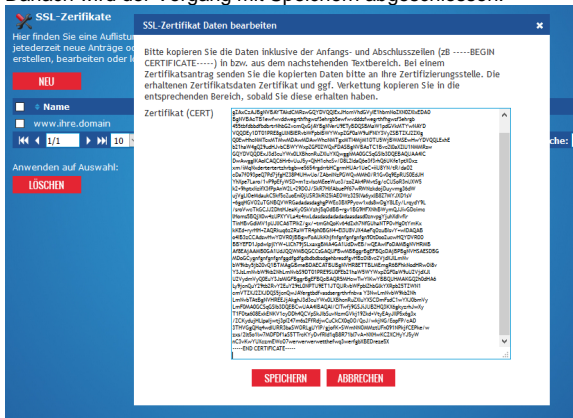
Danach wird der Vorgang mit Speichern abgeschlossen.

SSL-Zertifikate

Hier finden Sie eine Auflistung jederzeit neue Anträge oder erstellen, bearbeiten oder

NEU

Name

www.ihre.domain

1/1

10

Anwenden auf Auswahl:

LÖSCHEN

SSL-Zertifikat Daten bearbeiten

Bitte kopieren Sie die Daten inklusive der Anfangs- und Abschlusszeilen (zB -----BEGIN CERTIFICATE-----) in bzw. aus dem nachstehenden Textbereich. Bei einem Zertifikatsantrag senden Sie die kopierten Daten bitte an Ihre Zertifizierungsstelle. Die erhaltenen Zertifikatsdaten Zertifikat und ggf. Verkettung kopieren Sie in die entsprechenden Bereich, sobald Sie diese erhalten haben.

Zertifikat (CERT)

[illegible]
-----END CERTIFICATE-----

SPEICHERN

ABBRECHEN